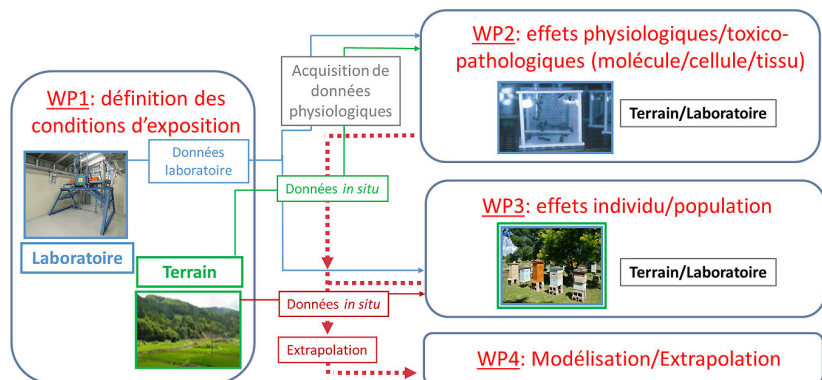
WP1: définition des conditions d'exposition

Laboratoire

Terrain

Données laboratoire

Données *in situ*

Acquisition de données physiologiques

Données *in situ*

Extrapolation

WP2: effets physiologiques/toxico-pathologiques (molécule/cellule/tissu)

Terrain/Laboratoire

WP3: effets individu/population

Terrain/Laboratoire

WP4: Modélisation/Extrapolation